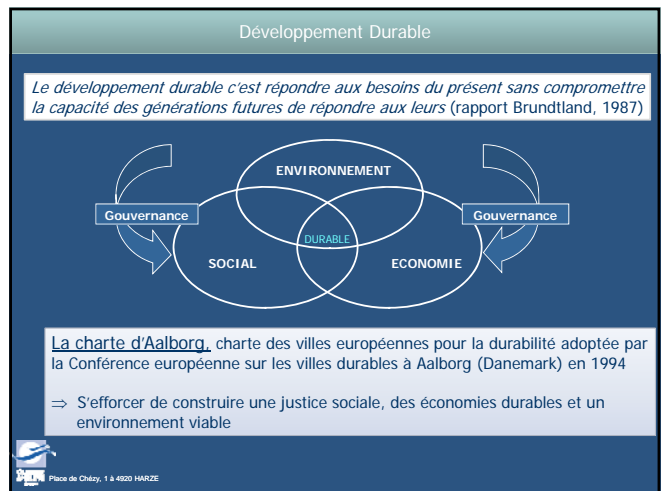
Développement Durable

Le développement durable c'est répondre aux besoins du présent sans compromettre la capacité des générations futures de répondre aux leurs (rapport Brundtland, 1987)

ENVIRONNEMENT

Gouvernance

Gouvernance

DURABLE

SOCIAL

ECONOMIE

La charte d'Aalborg, charte des villes européennes pour la durabilité adoptée par la Conférence européenne sur les villes durables à Aalborg (Danemark) en 1994

$\Rightarrow$ S'efforcer de construire une justice sociale, des économies durables et un environnement viable

Place de Chézy, 1 à 4920 HARZE